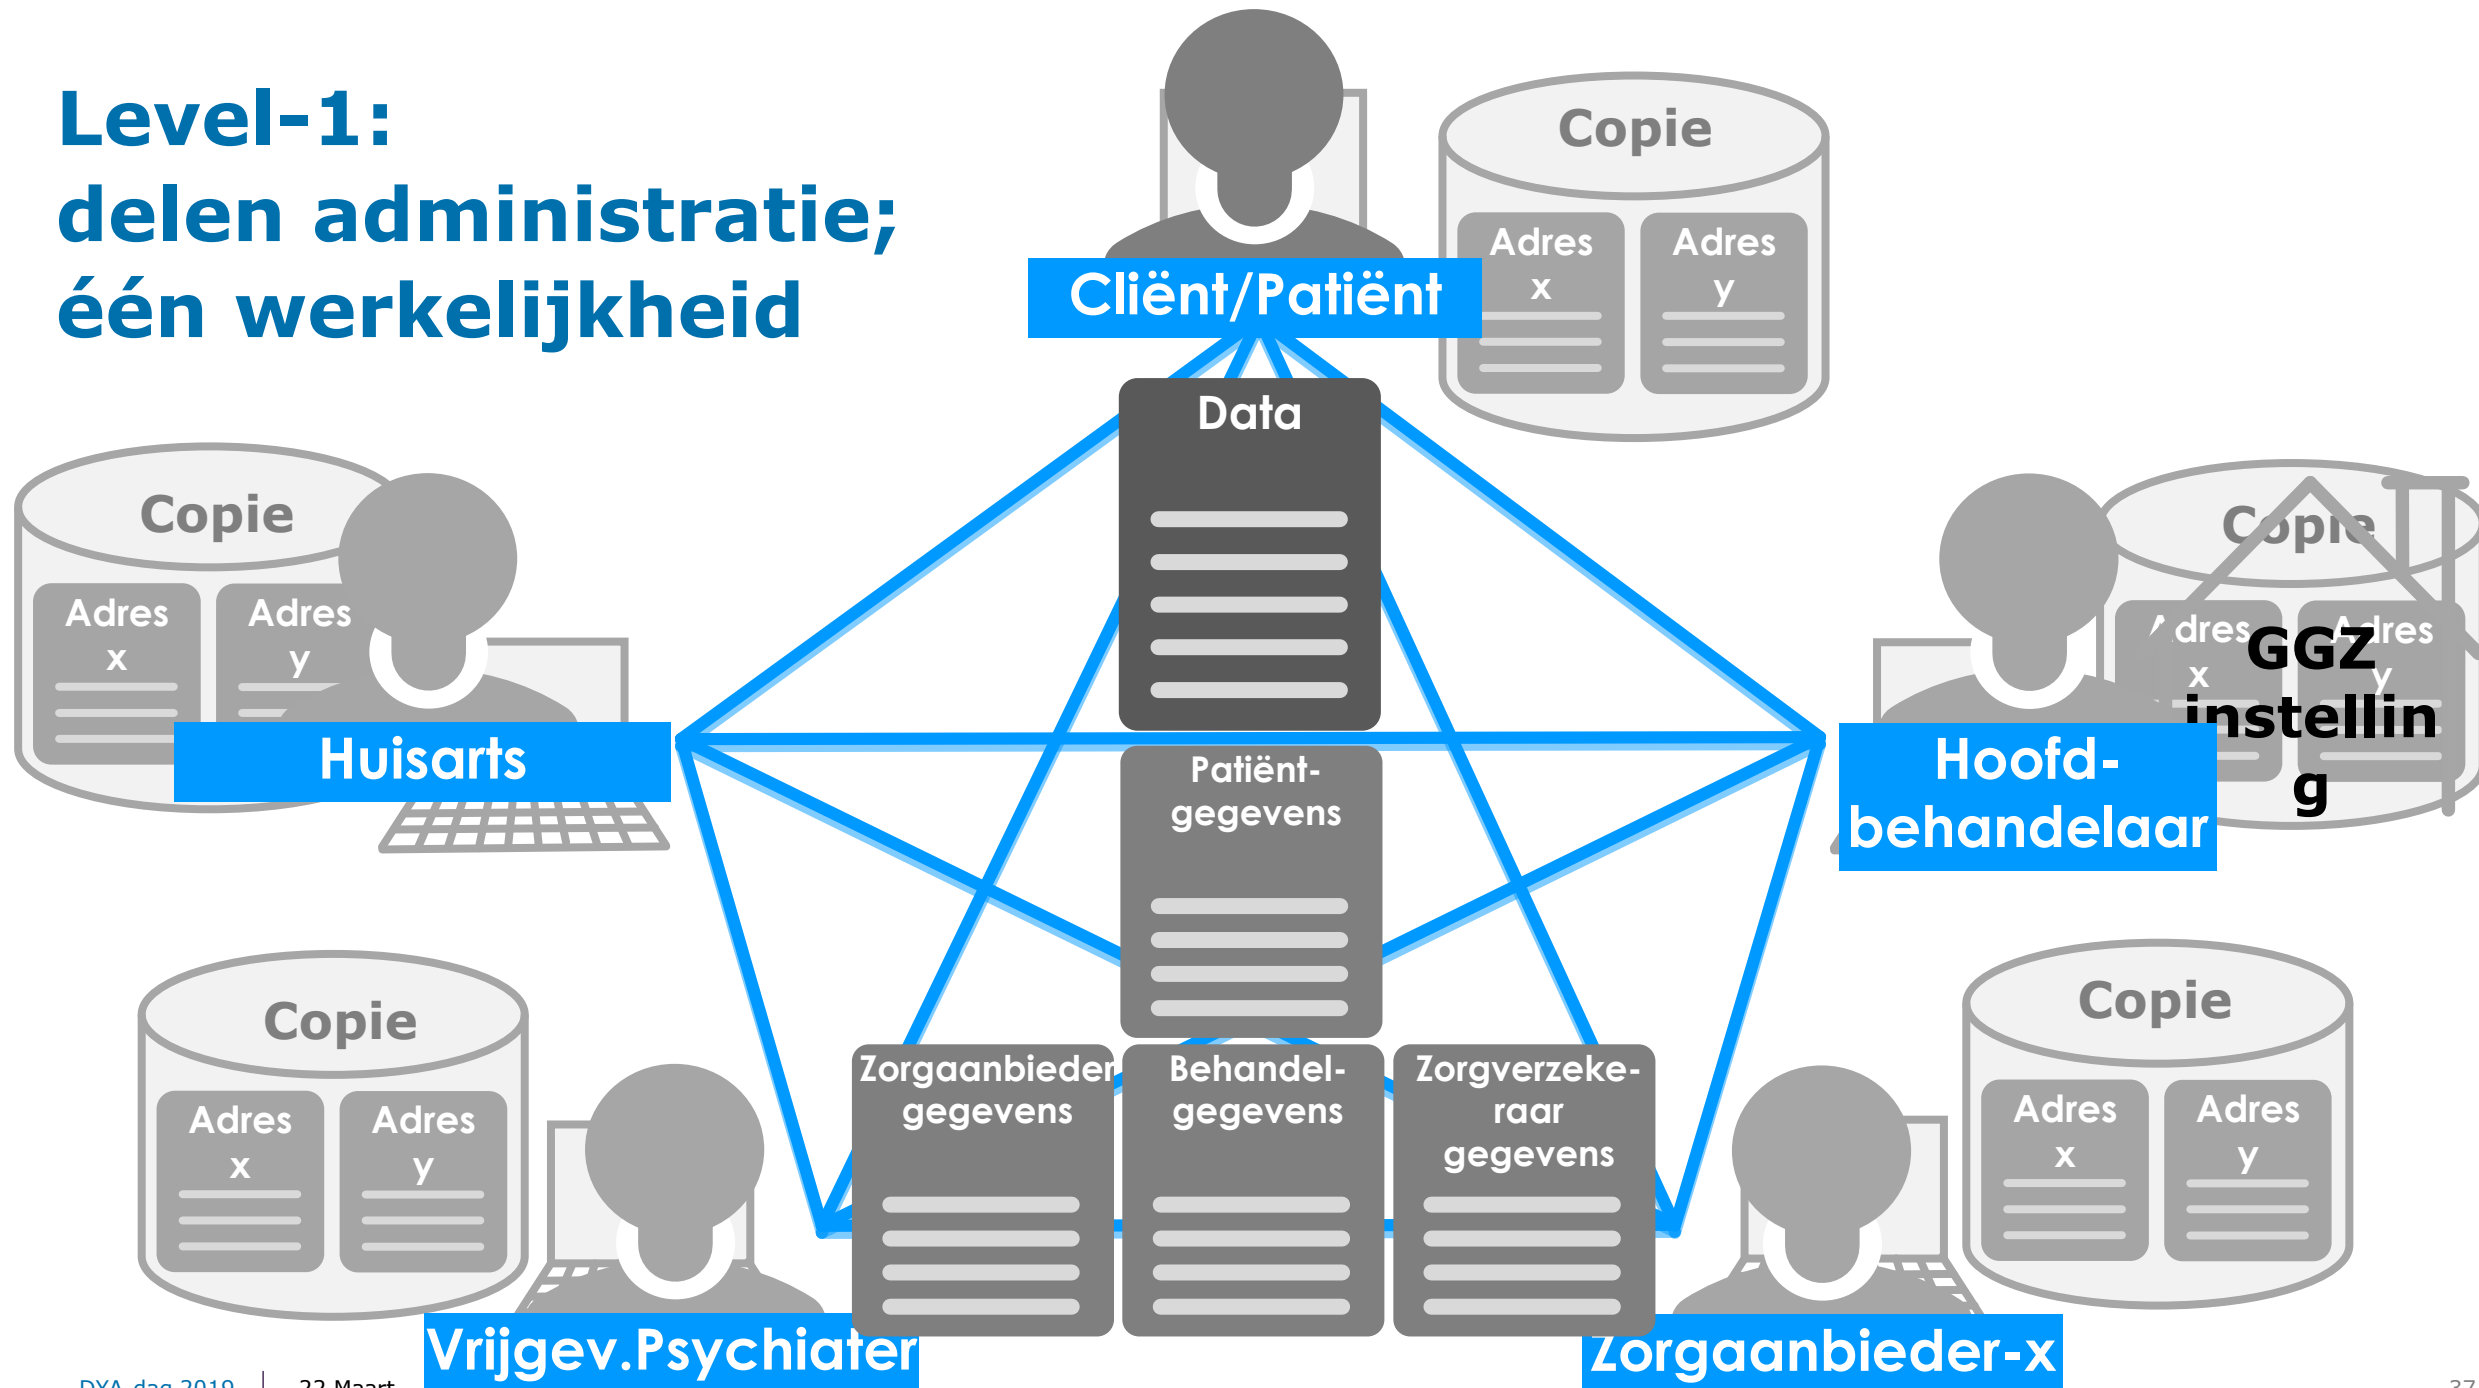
Level-1:
delen administratie;
één werkelijkheid

Cliënt/Patiënt

Copie
Adres x
Adres y

Data

Copie
Adres x
Adres y

Huisarts

Copie
Adres x
Adres y

GGZ instellin g

Hoofd-behandelaar

Patiënt-gegevens

Copie
Adres x
Adres y

Zorgaanbieder gegevens

Behandel-gegevens

Zorgverzeke-raar gegevens

Copie
Adres x
Adres y

Vrijgev.Psychiater

Zorgaanbieder-x

DYA-dag 2010 | 22 Maart

37